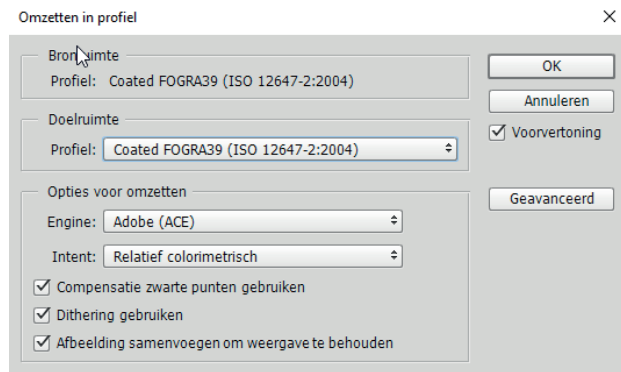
Omzetten in profiel

×

Bronruimte

Profiel: Coated FOGRA39 (ISO 12647-2:2004)

Doelruimte

Profiel: Coated FOGRA39 (ISO 12647-2:2004)

Opties voor omzetten

Engine: Adobe (ACE)

Intent: Relatief colorimetrisch

☑ Compensatie zwarte punten gebruiken

☑ Dithering gebruiken

☑ Afbeelding samenvoegen om weergave te behouden

OK

Annuleren

☑ Voorvertoning

Geavanceerd